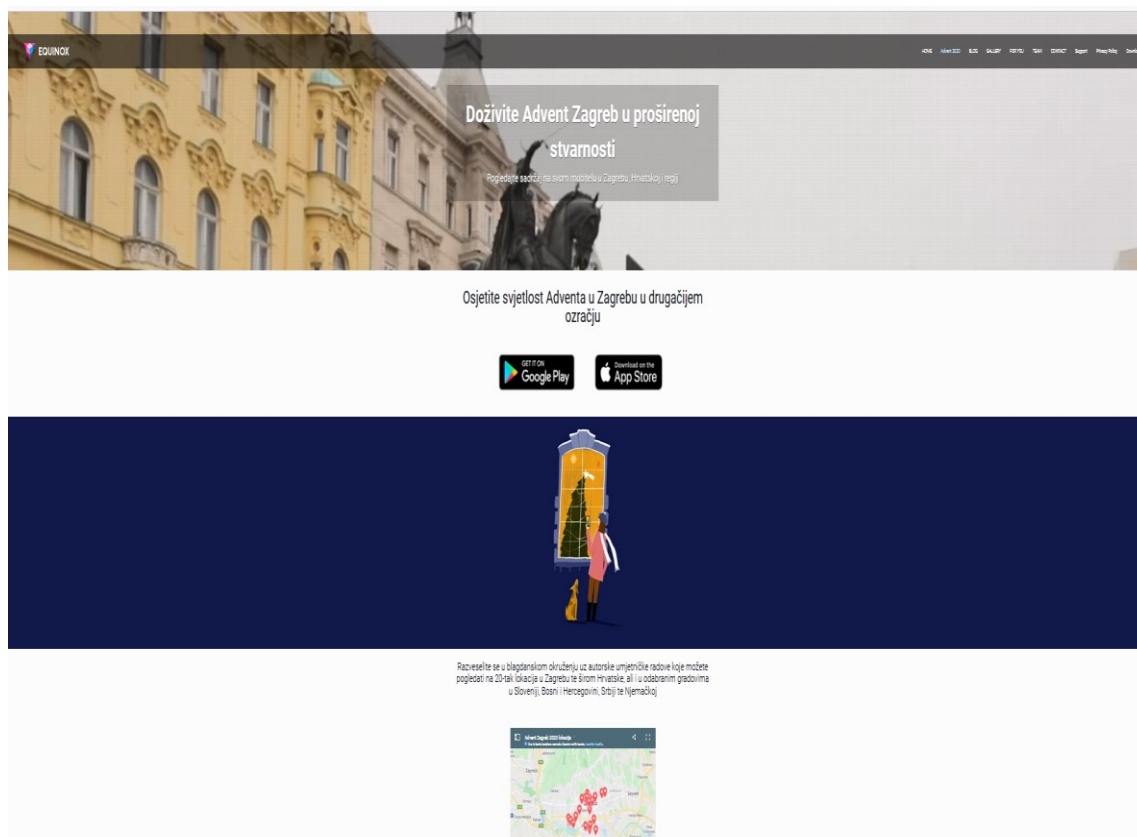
EQUINOX

HOME Advent 2020 BLOG GALLERY FOR YOU TEAM CONTACT Support Privacy Policy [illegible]

Doživite Advent Zagreb u proširenoj stvarnosti

Pogledajte sadržaj na svom mobitelu u Zagrebu, Hrvatskoj i regiji

Osjetite svjetlost Adventa u Zagrebu u drugačijem ozračju

GET IT ON Google Play

Download on the App Store

Razveselite se u blagdanskom okruženju uz autorske umjetničke radove koje možete pogledati na 20-tak lokacija u Zagrebu te širom Hrvatske, ali i u odabranim gradovima u Sloveniji, Bosni i Hercegovini, Srbiji te Njemačkoj

Advent Zagreb 2020 lokacije

Zagreb